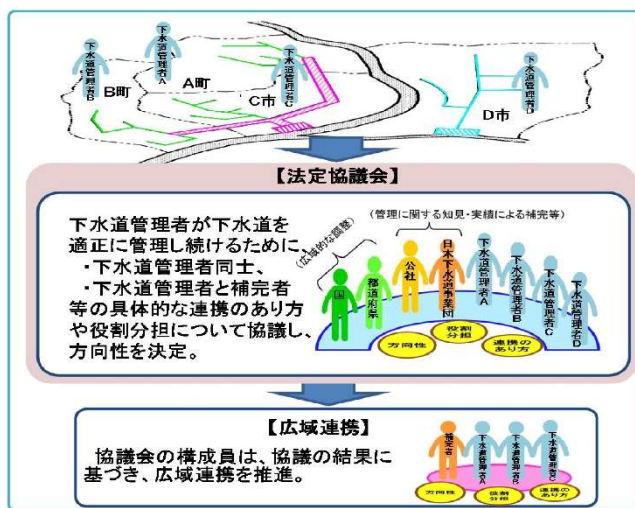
下水道管理者B
B町
下水道管理者A
A町
下水道管理者C
C市
下水道管理者D
D市

【法定協議会】

下水道管理者が下水道を適正に管理し続けるために、
・下水道管理者同士、
・下水道管理者と補完者
等の具体的な連携のあり方や役割分担について協議し、方向性を決定。

(広域的な調整)
(管理に関する知見・実績による補完等)
国
都道府県
公社
日本下水道事業団
下水道管理者A
下水道管理者B
下水道管理者C
下水道管理者D
方向性
役割分担
連携のあり方

【広域連携】

協議会の構成員は、協議の結果に基づき、広域連携を推進。

補完者
下水道管理者A
下水道管理者B
下水道管理者C
方向性
役割分担
連携のあり方